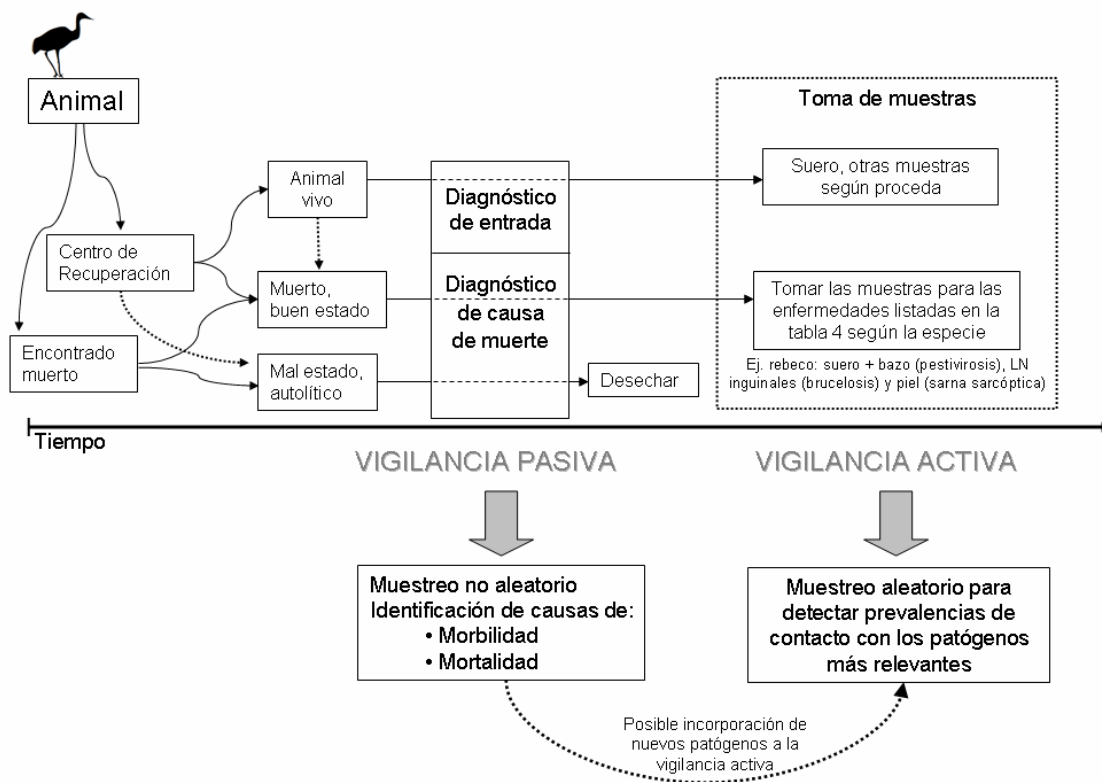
Animal

Centro de Recuperación

Encontrado muerto

Animal vivo

Muerto, buen estado

Mal estado, autolítico

Diagnóstico de entrada

Diagnóstico de causa de muerte

Desechar

Toma de muestras

Suero, otras muestras según proceda

Tomar las muestras para las enfermedades listadas en la tabla 4 según la especie

Ej. rebeco: suero + bazo (pestivirosis), LN inguinales (brucelosis) y piel (sarna sarcóptica)

Tiempo

VIGILANCIA PASIVA

VIGILANCIA ACTIVA

Muestreo no aleatorio
Identificación de causas de:
• Morbilidad
• Mortalidad

Muestreo aleatorio para detectar prevalencias de contacto con los patógenos más relevantes

Posible incorporación de nuevos patógenos a la vigilancia activa